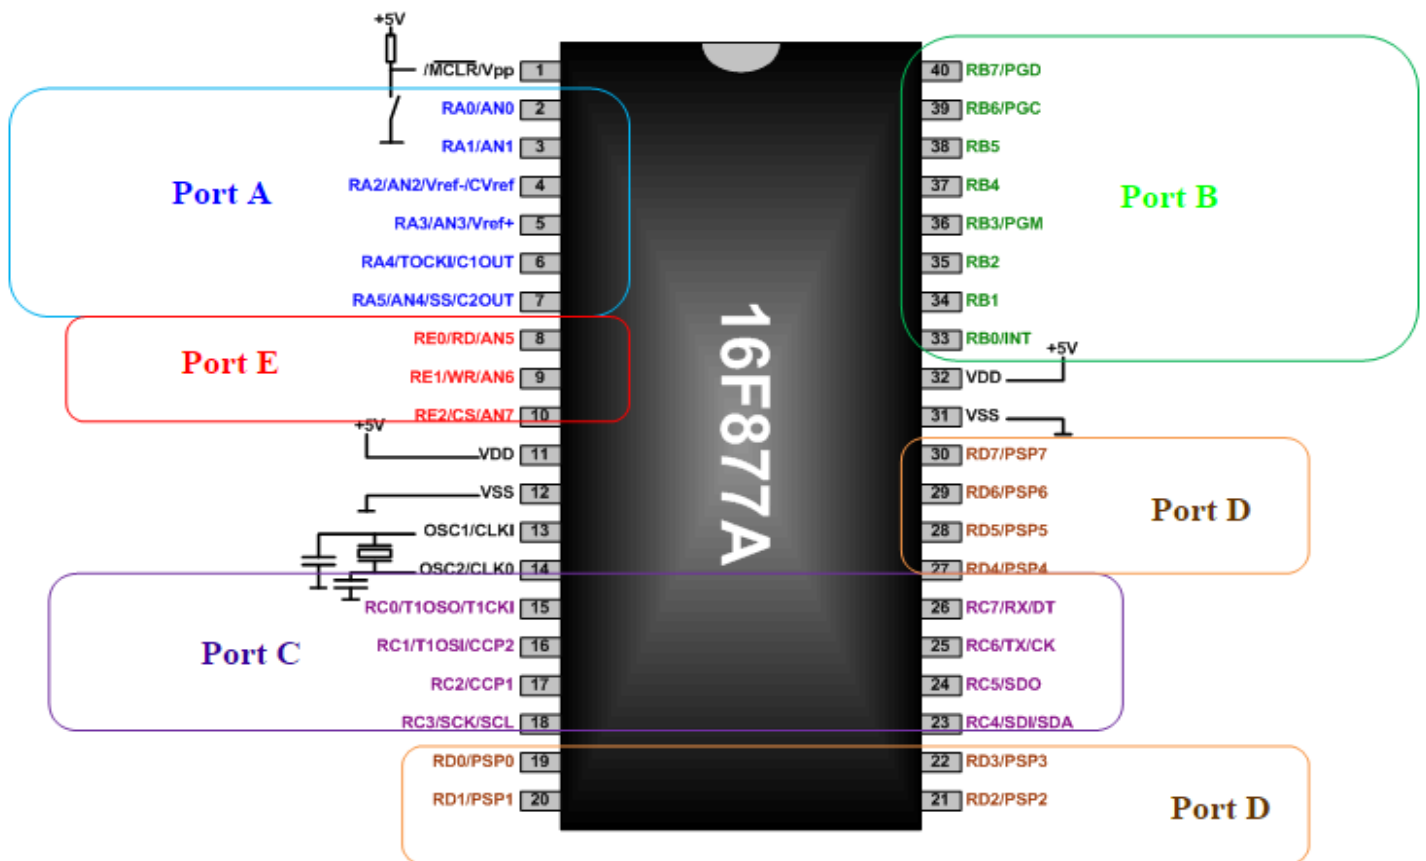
+5V

/$\overline{MCLR}$/Vpp 1
RA0/AN0 2
RA1/AN1 3
RA2/AN2/Vref-/CVref 4
RA3/AN3/Vref+ 5
RA4/TOCKI/C1OUT 6
RA5/AN4/SS/C2OUT 7
RE0/RD/AN5 8
RE1/WR/AN6 9
RE2/CS/AN7 10
+5V
VDD 11
VSS 12
OSC1/CLKI 13
OSC2/CLK0 14
RC0/T1OSO/T1CKI 15
RC1/T1OSI/CCP2 16
RC2/CCP1 17
RC3/SCK/SCL 18
RD0/PSP0 19
RD1/PSP1 20

Port A

Port E

Port C

16F877A

40 RB7/PGD
39 RB6/PGC
38 RB5
37 RB4
36 RB3/PGM
35 RB2
34 RB1
33 RB0/INT
+5V
32 VDD
31 VSS
30 RD7/PSP7
29 RD6/PSP6
28 RD5/PSP5
27 RD4/PSP4
26 RC7/RX/DT
25 RC6/TX/CK
24 RC5/SDO
23 RC4/SDI/SDA
22 RD3/PSP3
21 RD2/PSP2

Port B

Port D

Port D